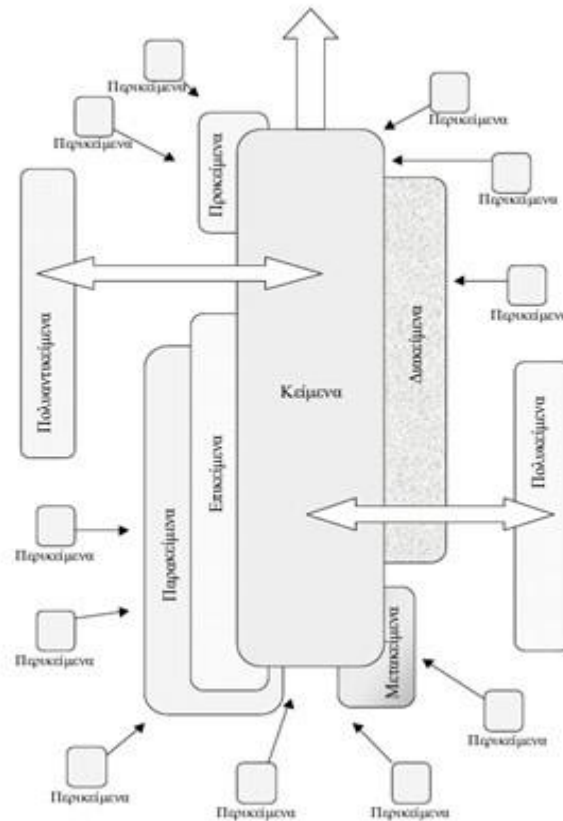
Περικείμενα

Περικείμενα

Περικείμενα

Περικείμενα

Προκείμενα

Πολυαντικείμενα

Διακείμενα

Περικείμενα

Κείμενα

Πολυκείμενα

Επικείμενα

Παρακείμενα

Περικείμενα

Περικείμενα

Μετακείμενα

Περικείμενα

Περικείμενα

Περικείμενα

Περικείμενα